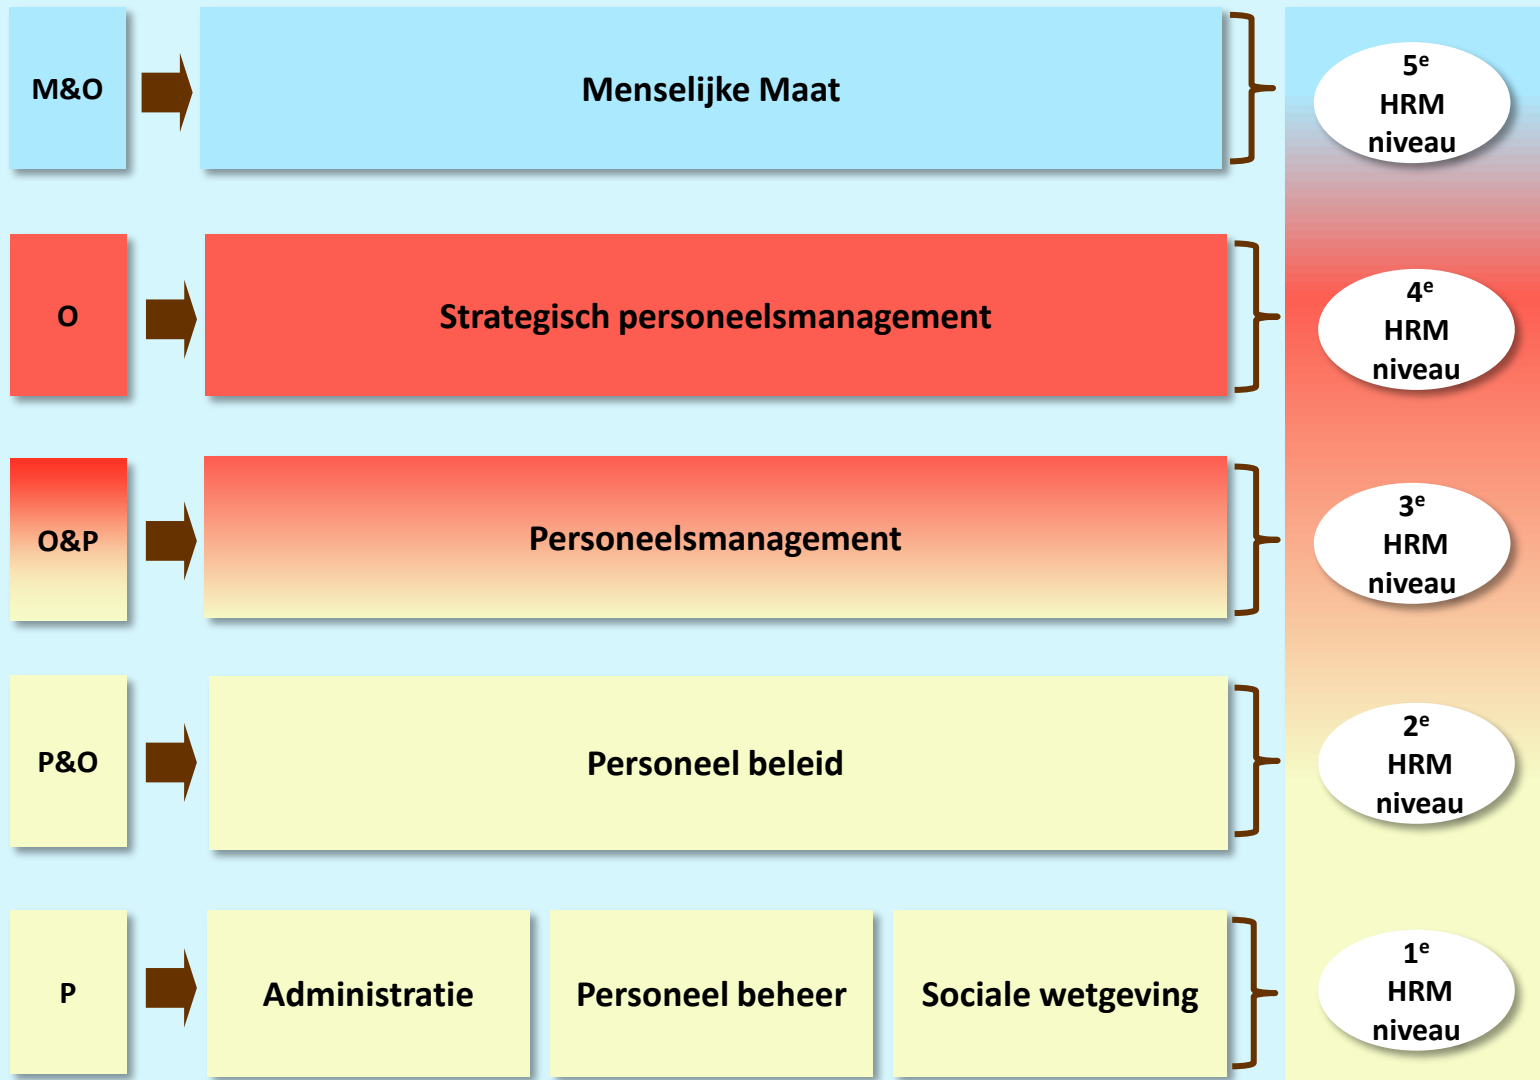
M&O

Menselijke Maat

$5^e$ HRM niveau

O

Strategisch personeelsmanagement

$4^e$ HRM niveau

O&P

Personeelsmanagement

$3^e$ HRM niveau

P&O

Personeel beleid

$2^e$ HRM niveau

P

Administratie

Personeel beheer

Sociale wetgeving

$1^e$ HRM niveau